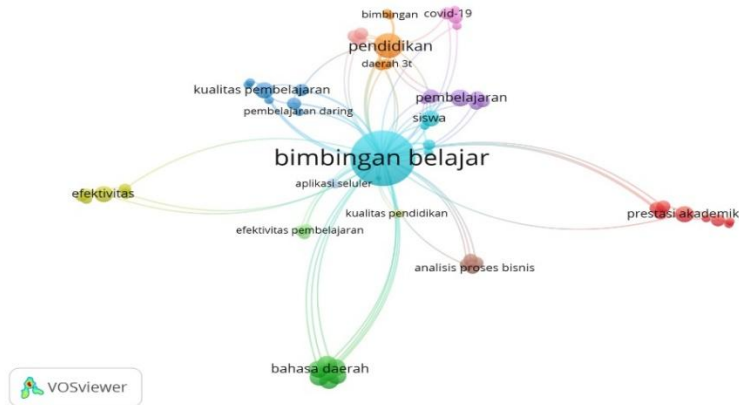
bimbingan
covid-19
pendidikan
daerah 3t
kualitas pembelajaran
pembelajaran
pembelajaran daring
siswa
bimbingan belajar
aplikasi seluler
efektivitas
prestasi akademik
kualitas pendidikan
efektivitas pembelajaran
analisis proses bisnis
bahasa daerah
VOSviewer